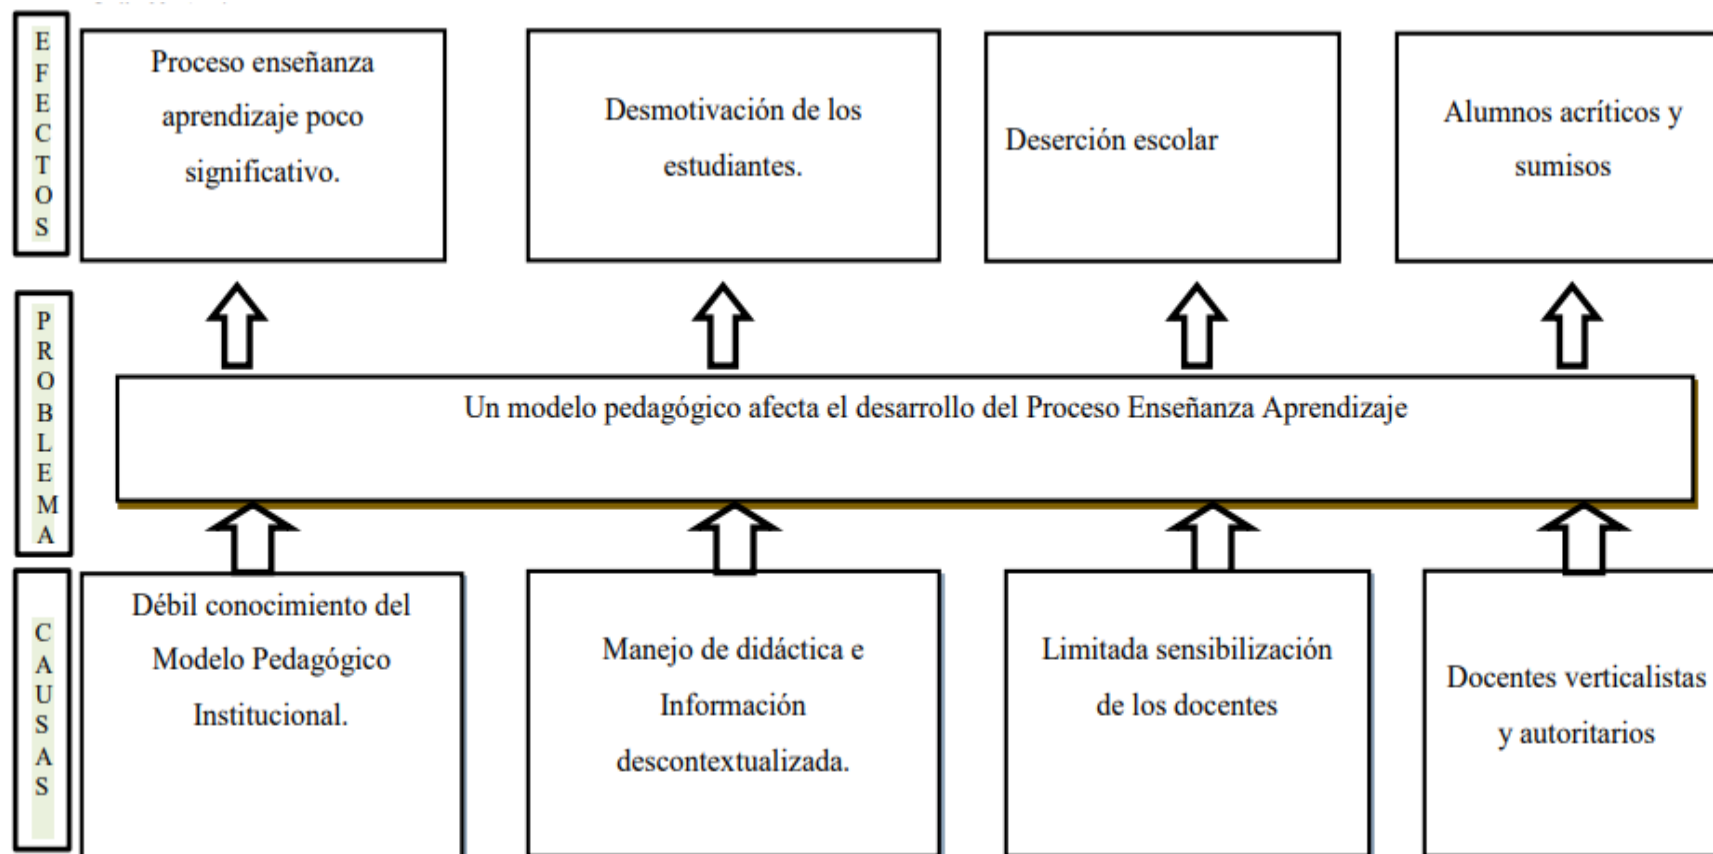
EFECTOS

Proceso enseñanza aprendizaje poco significativo.

Desmotivación de los estudiantes.

Deserción escolar

Alumnos acríticos y sumisos

PROBLEMA

Un modelo pedagógico afecta el desarrollo del Proceso Enseñanza Aprendizaje

CAUSAS

Débil conocimiento del Modelo Pedagógico Institucional.

Manejo de didáctica e Información descontextualizada.

Limitada sensibilización de los docentes

Docentes verticalistas y autoritarios